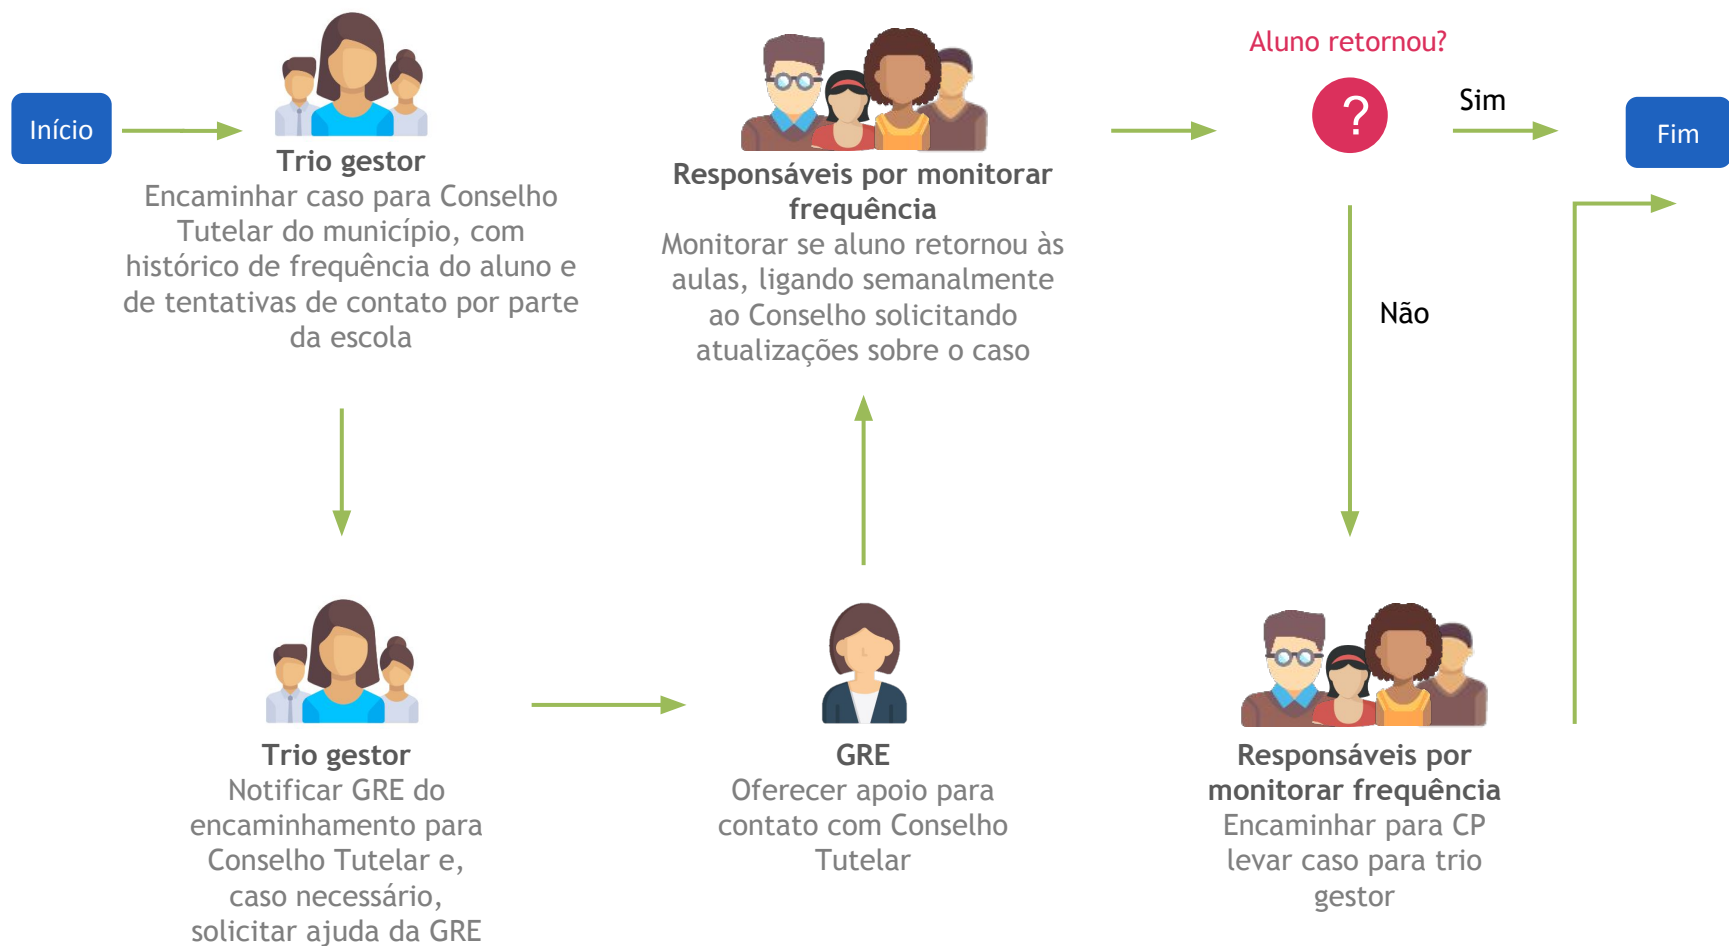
Início

Trio gestor
Encaminhar caso para Conselho Tutelar do município, com histórico de frequência do aluno e de tentativas de contato por parte da escola

Responsáveis por monitorar frequência
Monitorar se aluno retornou às aulas, ligando semanalmente ao Conselho solicitando atualizações sobre o caso

Aluno retornou?

?

Sim

Fim

Não

Trio gestor
Notificar GRE do encaminhamento para Conselho Tutelar e, caso necessário, solicitar ajuda da GRE

GRE
Oferecer apoio para contato com Conselho Tutelar

Responsáveis por monitorar frequência
Encaminhar para CP levar caso para trio gestor